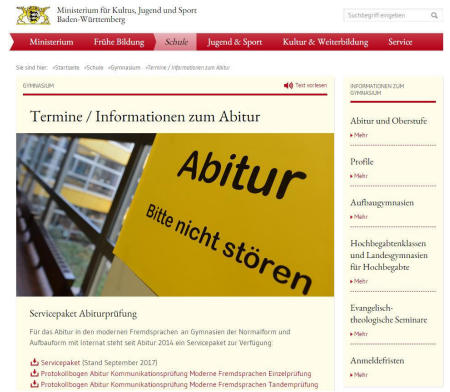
Ministerium für Kultus, Jugend und Sport Baden-Württemberg

Suchbegriff eingeben

Ministerium | Frühe Bildung | Schule | Jugend & Sport | Kultur & Weiterbildung | Service

Sie sind hier: »Startseite »Schule »Gymnasium »Termine / Informationen zum Abitur

GYMNASIUM

Text vorlesen

Termine / Informationen zum Abitur

Abitur

Bitte nicht stören

Servicepaket Abiturprüfung

Für das Abitur in den modernen Fremdsprachen an Gymnasien der Normalform und Aufbauform mit Internat steht seit Abitur 2014 ein Servicepaket zur Verfügung:

Servicepaket (Stand September 2017)
Protokollbogen Abitur Kommunikationsprüfung Moderne Fremdsprachen Einzelprüfung
Protokollbogen Abitur Kommunikationsprüfung Moderne Fremdsprachen Tandemprüfung

INFORMATIONEN ZUM GYMNASIUM

Abitur und Oberstufe
Mehr

Profile
Mehr

Aufbaugymnasien
Mehr

Hochbegabtenklassen und Landesgymnasien für Hochbegabte
Mehr

Evangelisch-theologische Seminare
Mehr

Anmeldefristen
Mehr